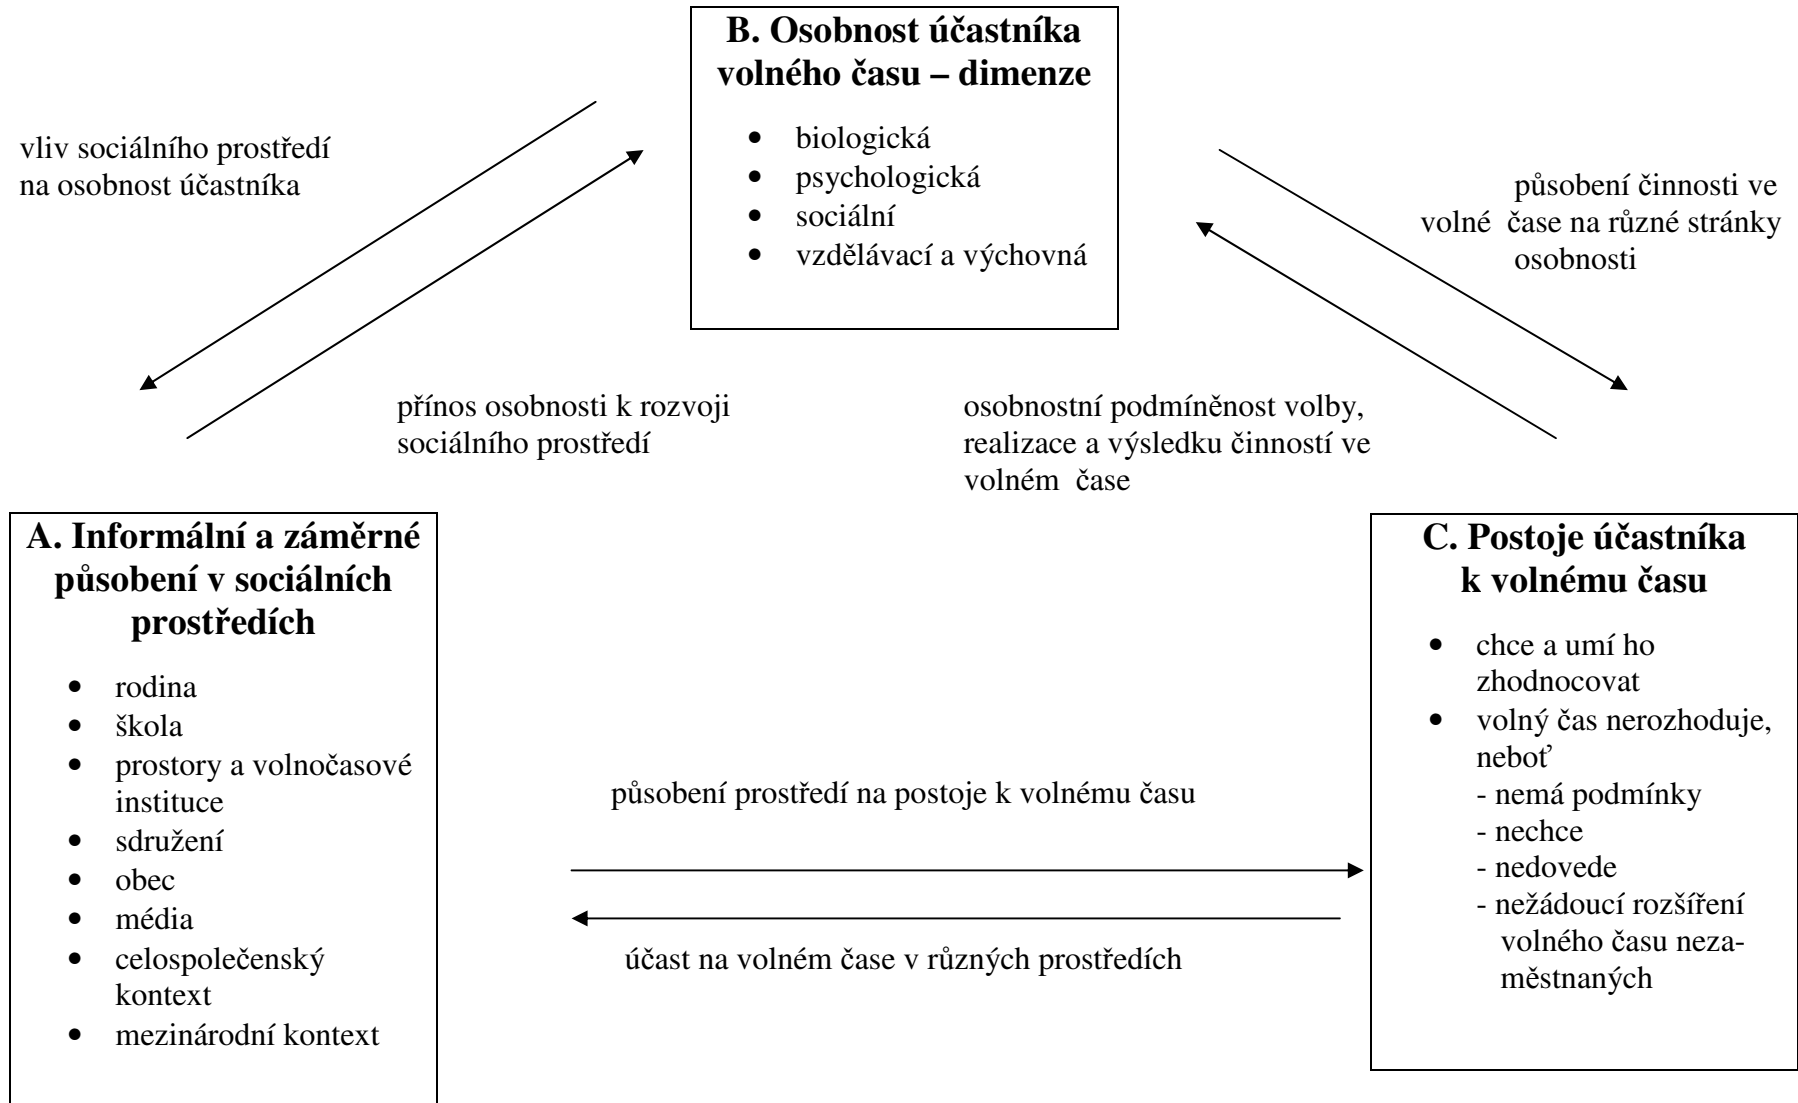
B. Osobnost účastníka volného času – dimenze

- biologická
- psychologická
- sociální
- vzdělávací a výchovná

vliv sociálního prostředí na osobnost účastníka

působení činnosti ve volné čase na různé stránky osobnosti

přínos osobnosti k rozvoji sociálního prostředí

osobnostní podmíněnost volby, realizace a výsledku činností ve volném čase

A. Informální a záměrné působení v sociálních prostředích

- rodina
- škola
- prostory a volnočasové instituce
- sdružení
- obec
- média
- celospolečenský kontext
- mezinárodní kontext

působení prostředí na postoje k volnému času

účast na volném čase v různých prostředích

C. Postoje účastníka k volnému času

- chce a umí ho zhodnocovat
- volný čas nerozhoduje, neboť
  - nemá podmínky
  - nechce
  - nedovede
  - nežádoucí rozšíření volného času nezaměstnaných